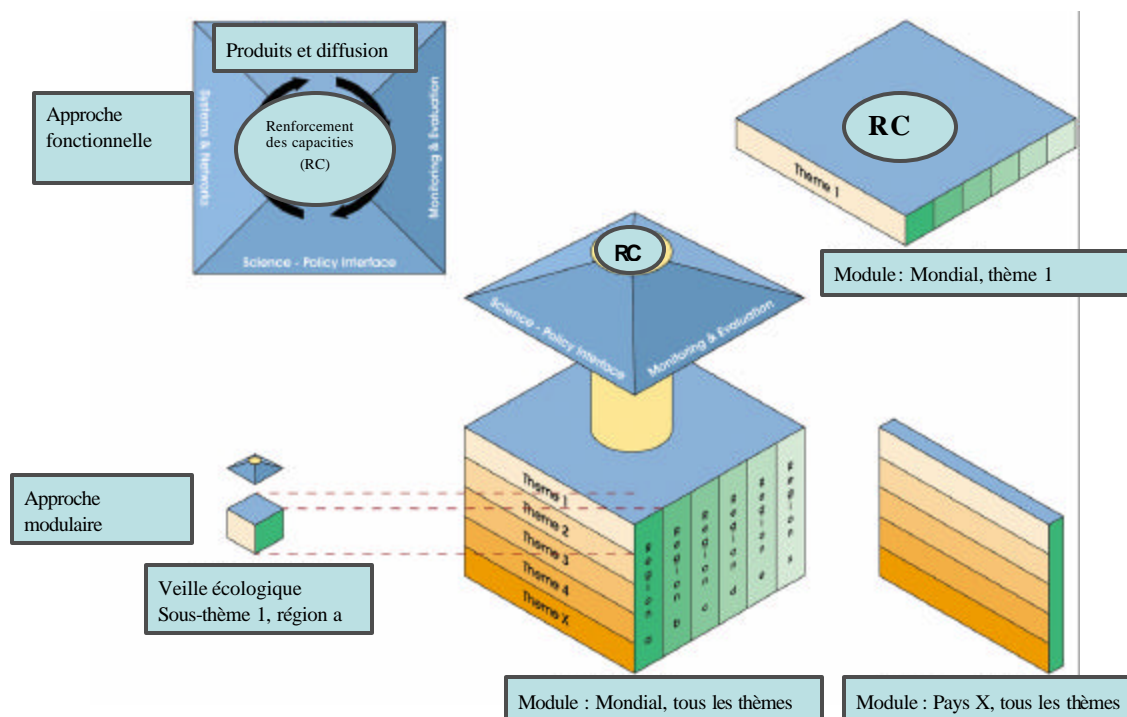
Produits et diffusion

Approche fonctionnelle

Systems & Networks

Renforcement des capacities (RC)

Monitoring & Evaluation

Science - Policy Interface

RC

Theme 1

Module : Mondial, thème 1

RC

Science - Policy Interface

Monitoring & Evaluation

Theme 1
Theme 2
Theme 3
Theme 4
Theme X

Region a
Region b
Region c
Region d
Region e
Region x

Approche modulaire

Veille écologique
Sous-thème 1, région a

Module : Mondial, tous les thèmes

Module : Pays X, tous les thèmes